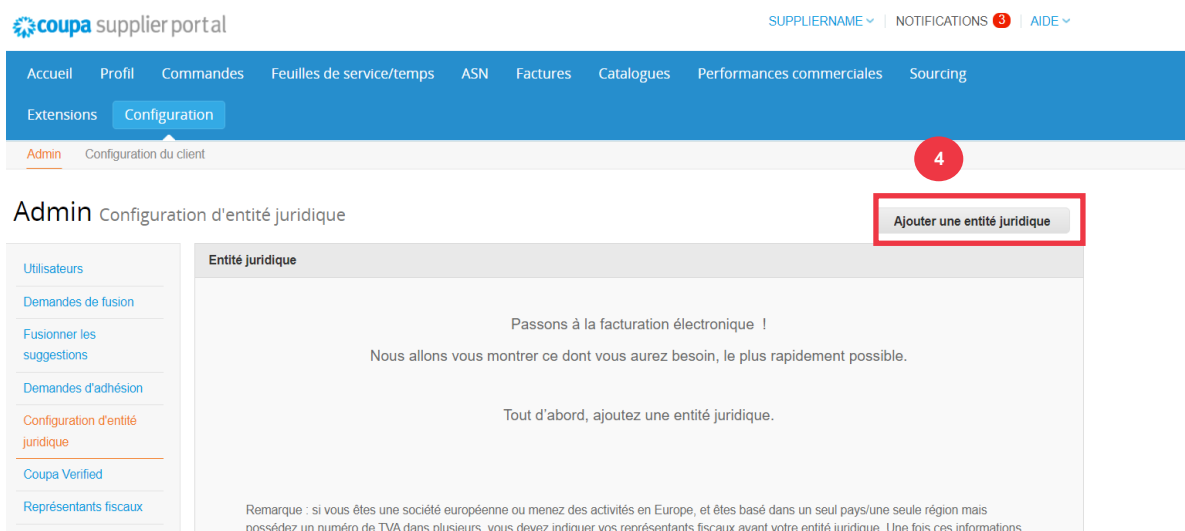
coupa supplier portal

SUPPLIERNAME | NOTIFICATIONS 3 | AIDE

Accueil Profil Commandes Feuilles de service/temps ASN Factures Catalogues Performances commerciales Sourcing Extensions Configuration

Admin Configuration du client

4

Admin Configuration d'entité juridique

Ajouter une entité juridique

Utilisateurs
Demandes de fusion
Fusionner les suggestions
Demandes d'adhésion
Configuration d'entité juridique
Coupa Verified
Représentants fiscaux

Entité juridique

Passons à la facturation électronique !

Nous allons vous montrer ce dont vous aurez besoin, le plus rapidement possible.

Tout d'abord, ajoutez une entité juridique.

Remarque : si vous êtes une société européenne ou menez des activités en Europe, et êtes basé dans un seul pays/une seule région mais possédez un numéro de TVA dans plusieurs, vous devez indiquer vos représentants fiscaux avant votre entité juridique. Une fois ces informations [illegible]